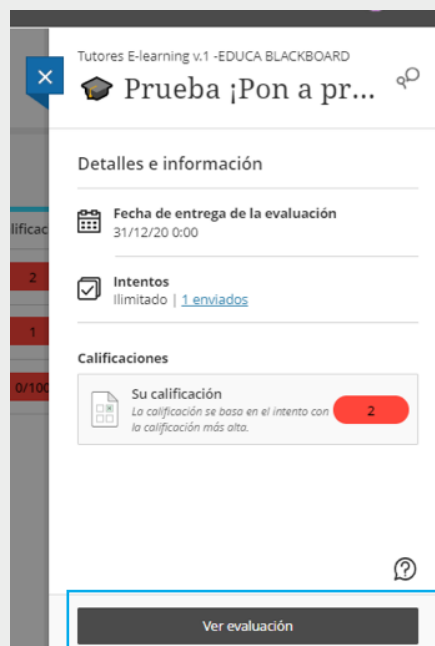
lificac
2
1
0/100

Tutores E-learning v.1 -EDUCA BLACKBOARD
Prueba ¡Pon a pr...

Detalles e información

Fecha de entrega de la evaluación
31/12/20 0:00

Intentos
Ilimitado | 1 enviados

Calificaciones

Su calificación
La calificación se basa en el intento con la calificación más alta.
2

Ver evaluación